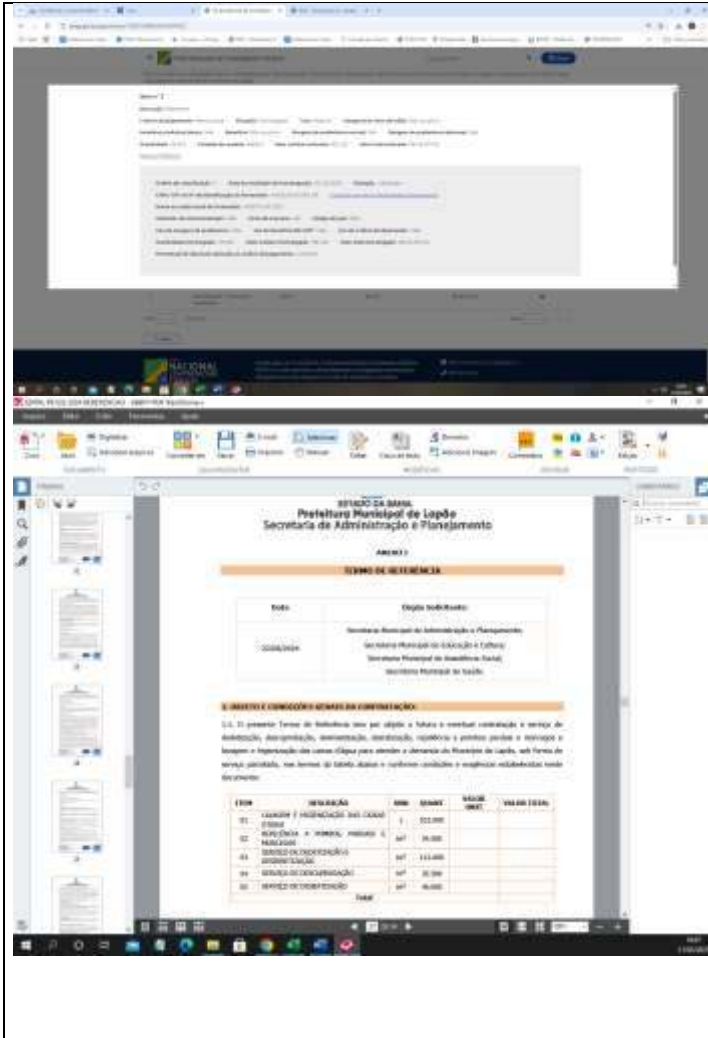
ESTADO DA BAHIA
Prefeitura Municipal de Lapão
Secretaria de Administração e Planejamento

ANEXO I

TERMO DE REFERÊNCIA

| Data | Órgão Solicitante |
|---|---|
| 22/08/2024 | Secretaria Municipal de Administração e Planejamento<br>Secretaria Municipal de Educação e Cultura<br>Secretaria Municipal de Assistência Social<br>Secretaria Municipal de Saúde |

1. OBJETO E CONDIÇÕES GERAIS DA CONTRATAÇÃO:

1.1. O presente Termo de Referência tem por objeto a futura e eventual contratação e serviço de dedetização, descupinização, desratização, sanitização, capilarização e limpeza e lavagem e higienização das caixas d'água para atender a demanda do Município de Lapão, sob forma de serviço parcelado, nos termos da tabela abaixo e conforme condições e exigências estabelecidas neste documento.

| ITEM | DESCRIÇÃO | UND | QUANT | VALOR UNIT | VALOR TOTAL |
|---|---|---|---|---|---|
| 01 | LAVAGEM E HIGIENIZAÇÃO DAS CAIXAS D'ÁGUA | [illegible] | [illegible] | | |
| 02 | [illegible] | M² | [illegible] | | |
| 03 | SERVIÇO DE DEDETIZAÇÃO E DESINSETIZAÇÃO | M² | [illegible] | | |
| 04 | SERVIÇO DE DESCUPINIZAÇÃO | M² | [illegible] | | |
| 05 | SERVIÇO DE DESRATIZAÇÃO | M² | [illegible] | | |
| | TOTAL | | | | |